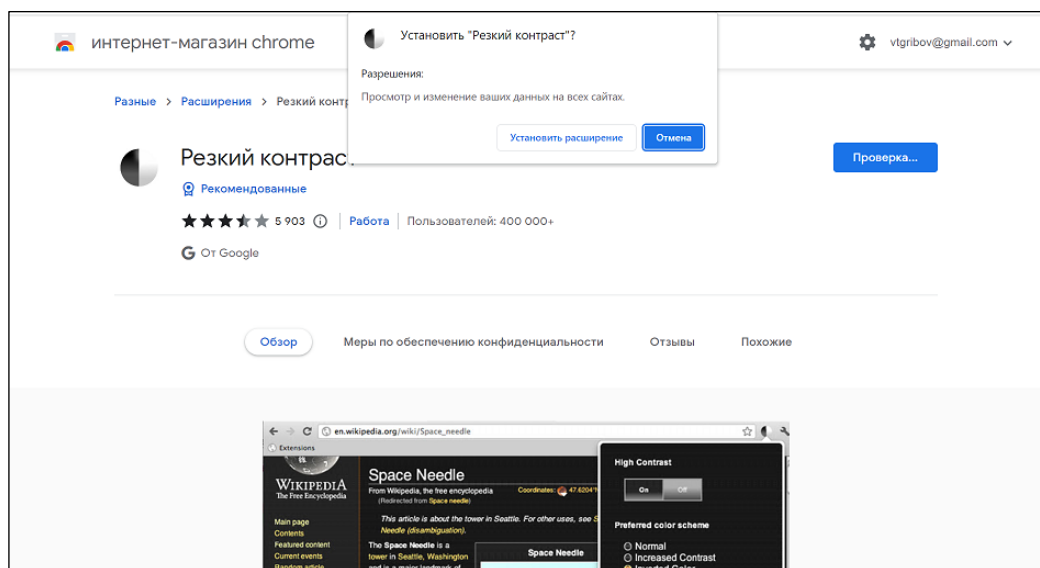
интернет-магазин chrome

Установить "Резкий контраст"?

Разрешения:

Просмотр и изменение ваших данных на всех сайтах.

Установить расширение

Отмена

vtgribov@gmail.com

Разные > Расширения > Резкий контр

Резкий контраст

Рекомендованные

5 903 | Работа | Пользователей: 400 000+

От Google

Проверка...

Обзор

Меры по обеспечению конфиденциальности

Отзывы

Похожие

en.wikipedia.org/wiki/Space_needle

Extensions

WIKIPEDIA
The Free Encyclopedia

Space Needle

From Wikipedia, the free encyclopedia
(Redirected from Space needle)

Coordinates: 47.6204°N

This article is about the tower in Seattle. For other uses, see Space Needle (disambiguation).

Main page
Contents
Featured content
Current events
Random article

The Space Needle is a tower in Seattle, Washington and is a major landmark of

Space Needle

High Contrast

On Off

Preferred color scheme

Normal
Increased Contrast
Inverted Color